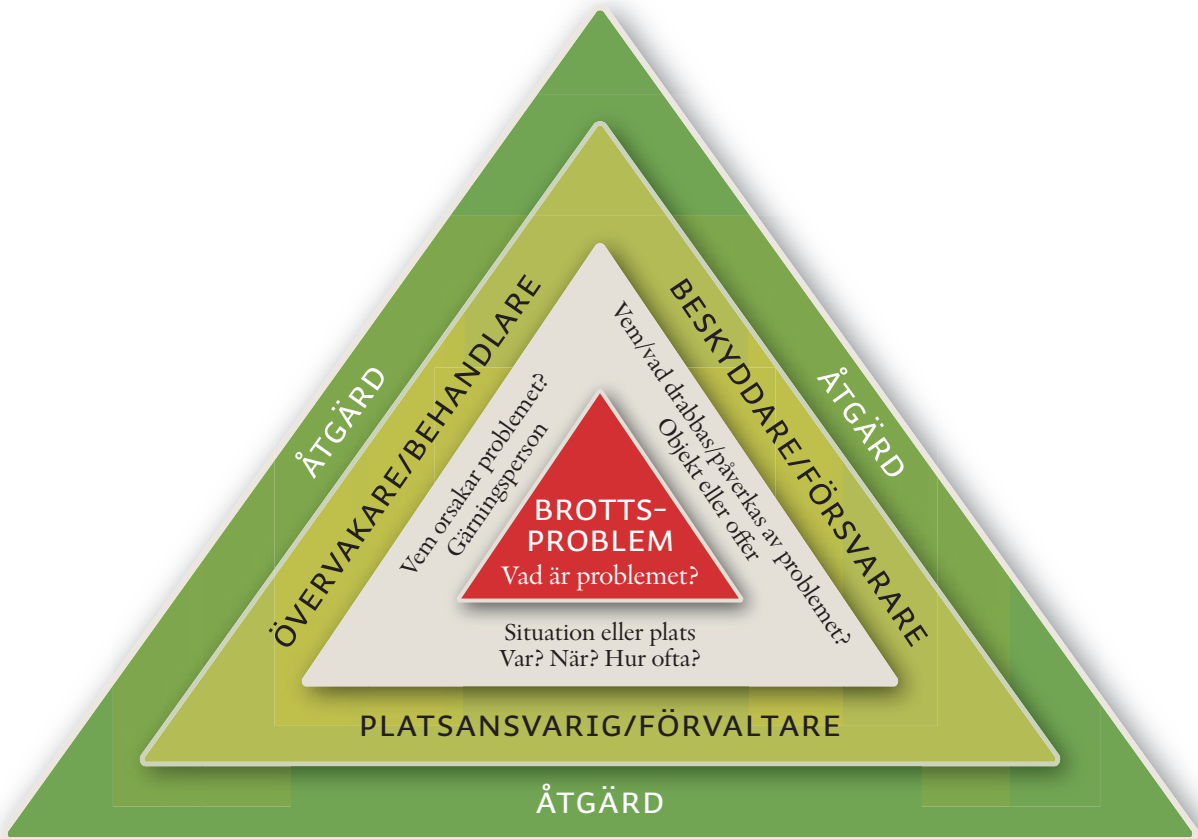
ÅTGÄRD

ÅTGÄRD

ÖVERVAKARE/BEHANDLARE

BESKYDDARE/FÖRSVARARE

Vem orsakar problemet? Gärningsperson

Vem/vad drabbas/påverkas av problemet? Objekt eller offer

BROTTS-PROBLEM
Vad är problemet?

Situation eller plats
Var? När? Hur ofta?

PLATSANSVARIG/FÖRVALTARE

ÅTGÄRD